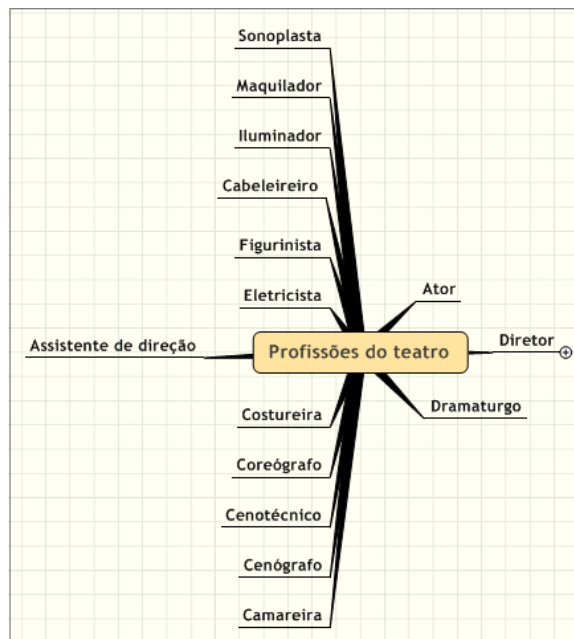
Sonoplasta

Maquilador

Iluminador

Cabeleireiro

Figurinista

Eletricista

Ator

Assistente de direção

Profissões do teatro

Diretor

Dramaturgo

Costureira

Coreógrafo

Cenotécnico

Cenógrafo

Camareira